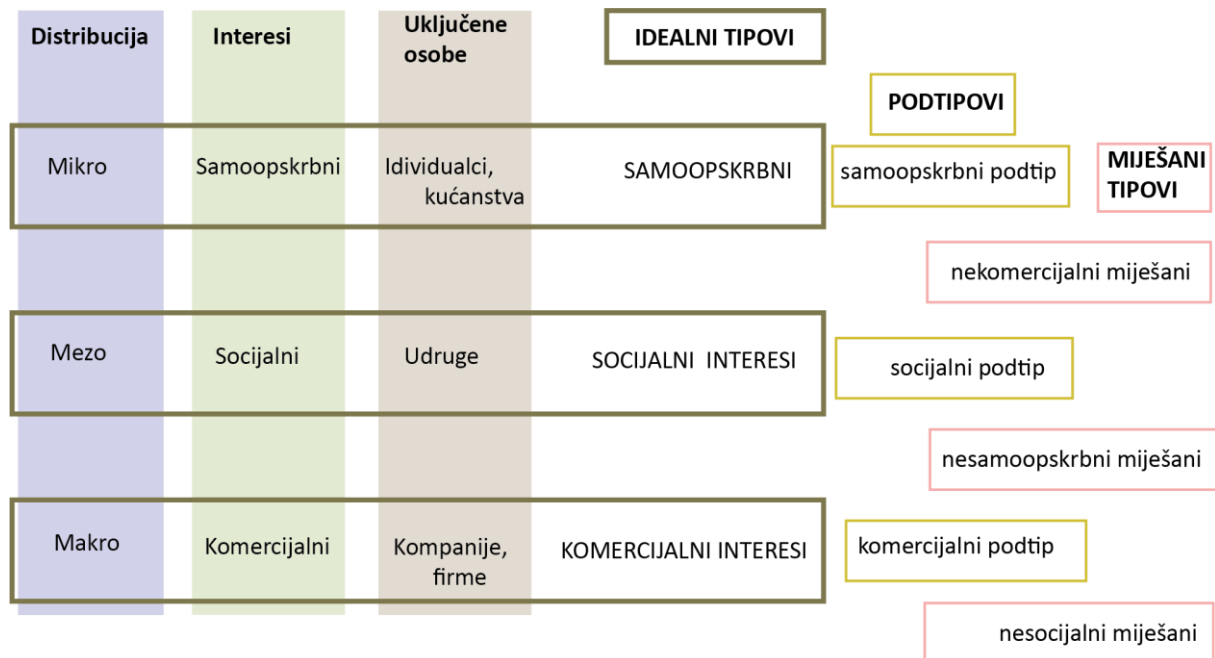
Distribucija

Interesi

Uključene osobe

IDEALNI TIPOVI

PODTIPOVI

Mikro

Samoopskrbni

Idividualci, kućanstva

SAMOOPSKRBNI

samoopskrbni podtip

MIJEŠANI TIPOVI

nekomercijalni miješani

Mezo

Socijalni

Udruge

SOCIJALNI INTERESI

socijalni podtip

nesamoopskrbni miješani

Makro

Komercijalni

Kompanije, firme

KOMERCIJALNI INTERESI

komercijalni podtip

nesocijalni miješani